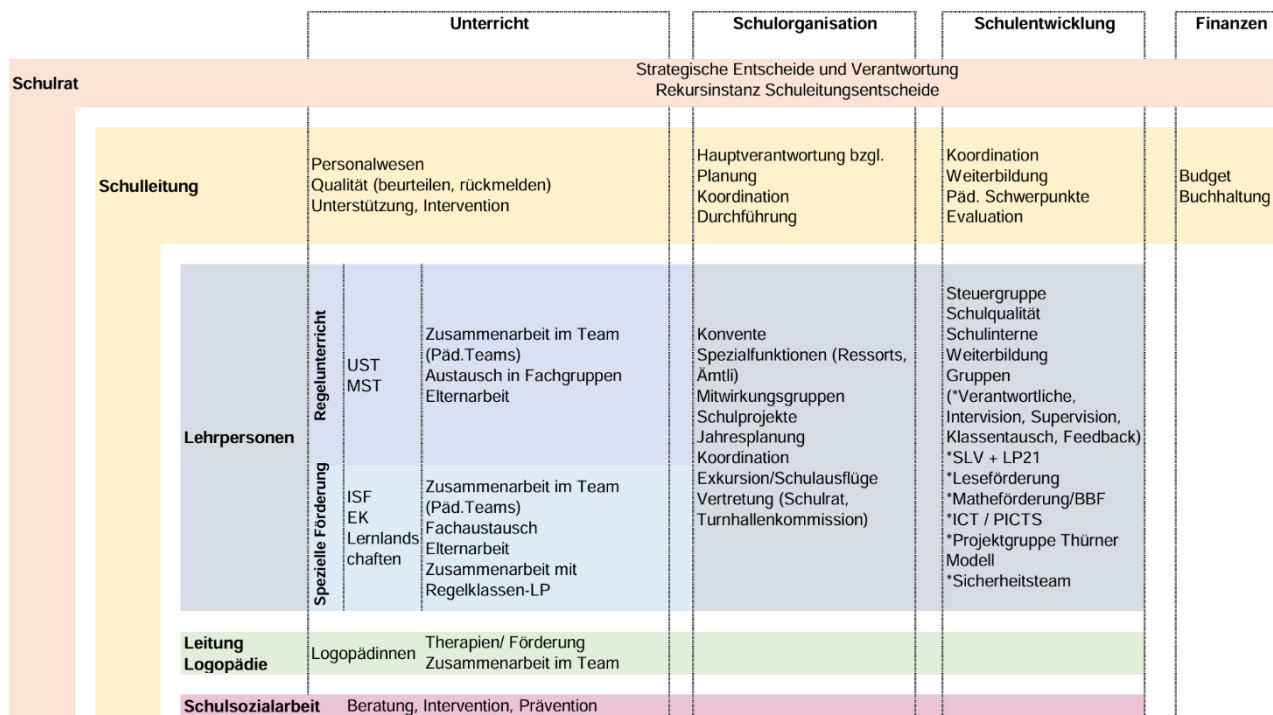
| | | | Unterricht | Schulorganisation | Schulentwicklung | Finanzen |
|---|---|---|---|---|---|---|
| Schulrat | | | Strategische Entscheide und Verantwortung<br>Rekursinstanz Schulleitungsentscheide | | | |
| Schulleitung | | | Personalwesen<br>Qualität (beurteilen, rückmelden)<br>Unterstützung, Intervention | Hauptverantwortung bzgl.<br>Planung<br>Koordination<br>Durchführung | Koordination<br>Weiterbildung<br>Päd. Schwerpunkte<br>Evaluation | Budget<br>Buchhaltung |
| Lehrpersonen | Regelunterricht | UST<br>MST | Zusammenarbeit im Team (Päd.Teams)<br>Austausch in Fachgruppen<br>Elternarbeit | Konvente<br>Spezialfunktionen (Ressorts, Ämtli)<br>Mitwirkungsgruppen<br>Schulprojekte<br>Jahresplanung<br>Koordination<br>Exkursion/Schulausflüge<br>Vertretung (Schulrat, Turnhallenkommission) | Steuergruppe<br>Schulqualität<br>Schulinterne<br>Weiterbildung<br>Gruppen<br>(*Verantwortliche, Intervision, Supervision, Klassentausch, Feedback)<br>*SLV + LP21<br>*Leseförderung<br>*Matheförderung/BBF<br>*ICT / PICTS<br>*Projektgruppe Thürner Modell<br>*Sicherheitsteam | |
| | Spezielle Förderung | ISF<br>EK<br>Lernlandschaften | Zusammenarbeit im Team (Päd.Teams)<br>Fachaustausch<br>Elternarbeit<br>Zusammenarbeit mit Regelklassen-LP | | | |
| Leitung Logopädie | | Logopädinnen | Therapien/ Förderung<br>Zusammenarbeit im Team | | | |
| Schulsozialarbeit | | | Beratung, Intervention, Prävention | | | |